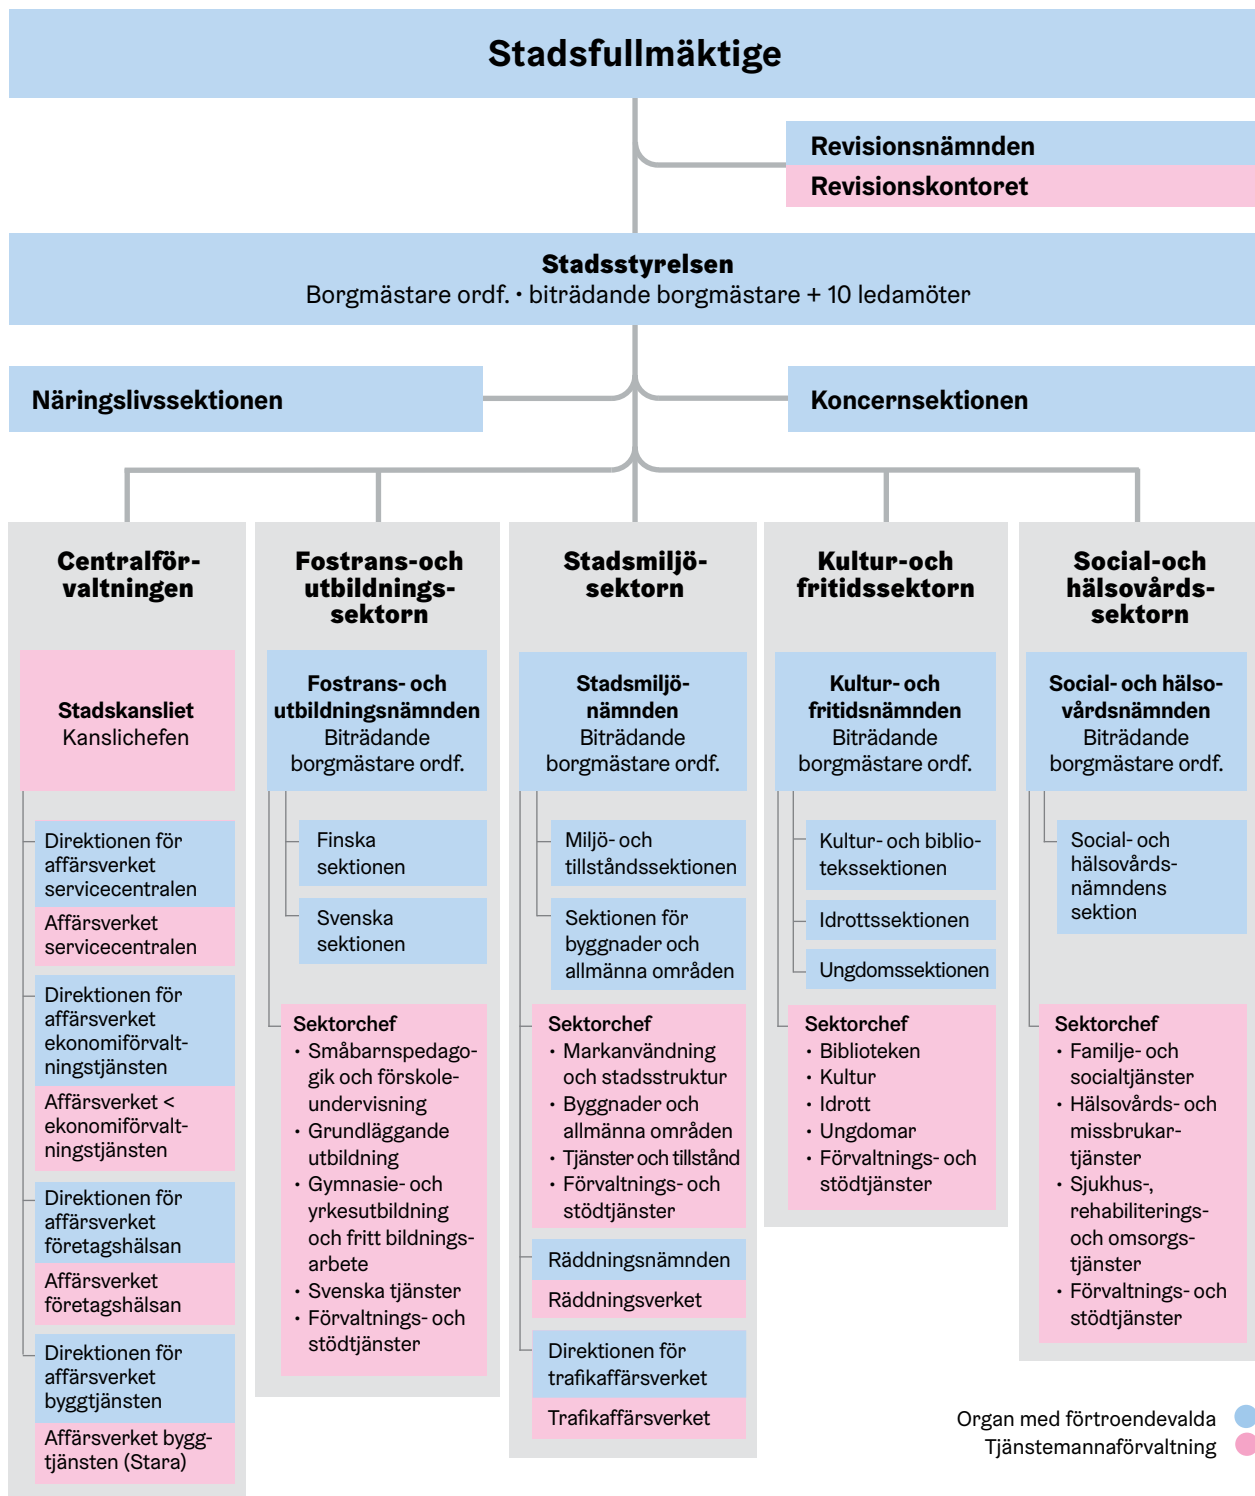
Stadsfullmäktige

Revisionsnämnden
Revisionskontoret

Stadsstyrelsen
Borgmästare ordf. • biträdande borgmästare + 10 ledamöter

Näringslivssektionen

Koncernsektionen

Centralförvaltningen

Stadskansliet
Kanslichefen

Direktionen för affärsverket servicecentralen
Affärsverket servicecentralen

Direktionen för affärsverket ekonomiförvaltningstjänsten
Affärsverket < ekonomiförvaltningstjänsten

Direktionen för affärsverket företagshälsan
Affärsverket företagshälsan

Direktionen för affärsverket byggtjänsten
Affärsverket byggtjänsten (Stara)

Fostrans-och utbildningssektorn

Fostrans- och utbildningsnämnden
Biträdande borgmästare ordf.

Finska sektionen

Svenska sektionen

Sektorchef
• Småbarnspedagogik och förskoleundervisning
• Grundläggande utbildning
• Gymnasie- och yrkesutbildning och fritt bildningsarbete
• Svenska tjänster
• Förvaltnings- och stödtjänster

Stadsmiljösektorn

Stadsmiljönämnden
Biträdande borgmästare ordf.

Miljö- och tillståndssektionen

Sektionen för byggnader och allmänna områden

Sektorchef
• Markanvändning och stadsstruktur
• Byggnader och allmänna områden
• Tjänster och tillstånd
• Förvaltnings- och stödtjänster

Räddningsnämnden
Räddningsverket

Direktionen för trafikaffärsverket
Trafikaffärsverket

Kultur-och fritidssektorn

Kultur- och fritidsnämnden
Biträdande borgmästare ordf.

Kultur- och bibliotekssektionen

Idrottssektionen

Ungdomssektionen

Sektorchef
• Biblioteken
• Kultur
• Idrott
• Ungdomar
• Förvaltnings- och stödtjänster

Social-och hälsovårdssektorn

Social- och hälsovårdsnämnden
Biträdande borgmästare ordf.

Social- och hälsovårdsnämndens sektion

Sektorchef
• Familje- och socialtjänster
• Hälsovårds- och missbrukartjänster
• Sjukhus-, rehabiliterings- och omsorgstjänster
• Förvaltnings- och stödtjänster

Organ med förtroendevalda
Tjänstemannaförvaltning